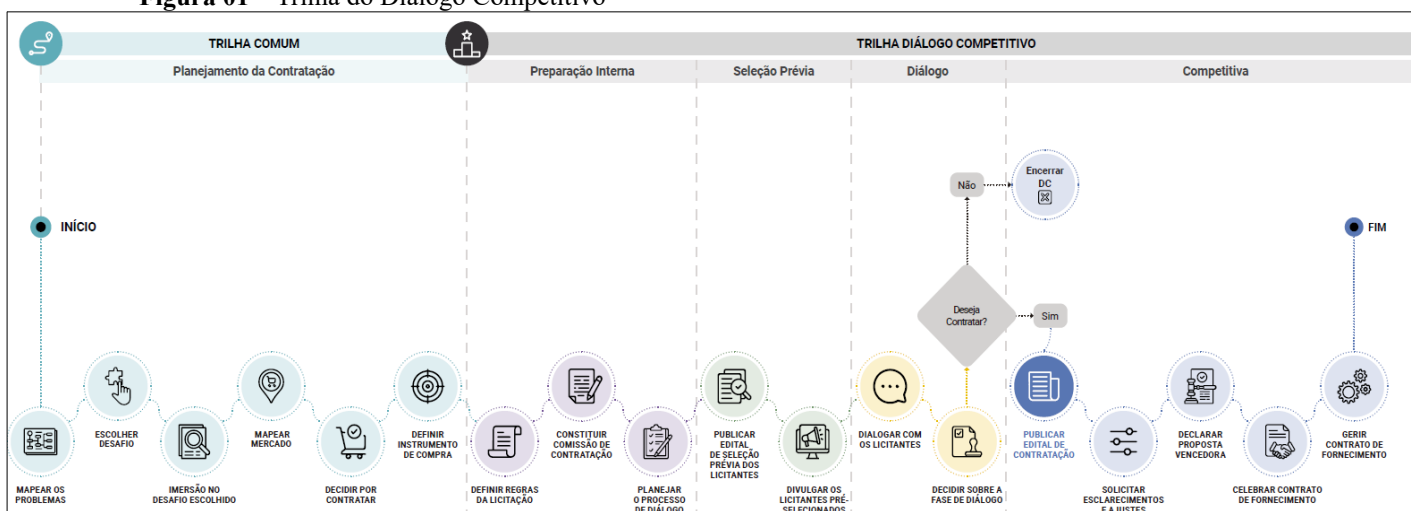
Figura 01 – Trilha do Diálogo Competitivo

TRILHA COMUM
Planejamento da Contratação

TRILHA DIÁLOGO COMPETITIVO
Preparação Interna
Seleção Prévia
Diálogo
Competitiva

INÍCIO
FIM

MAPEAR OS PROBLEMAS
ESCOLHER DESAFIO
IMERSÃO NO DESAFIO ESCOLHIDO
MAPEAR MERCADO
DECIDIR POR CONTRATAR
DEFINIR INSTRUMENTO DE COMPRA
DEFINIR REGRAS DA LICITAÇÃO
CONSTITUIR COMISSÃO DE CONTRATAÇÃO
PLANEJAR O PROCESSO DE DIÁLOGO
PUBLICAR EDITAL DE SELEÇÃO PRÉVIA DOS LICITANTES
DIVULGAR OS LICITANTES PRÉ-SELECIONADOS
DIALOGAR COM OS LICITANTES
DECIDIR SOBRE A FASE DE DIÁLOGO
Deseja Contratar?
Não
Encerrar DC
Sim
PUBLICAR EDITAL DE CONTRATAÇÃO
SOLICITAR ESCLARECIMENTOS E AJUSTES
DECLARAR PROPOSTA VENCEDORA
CELEBRAR CONTRATO DE FORNECIMENTO
GERIR CONTRATO DE FORNECIMENTO